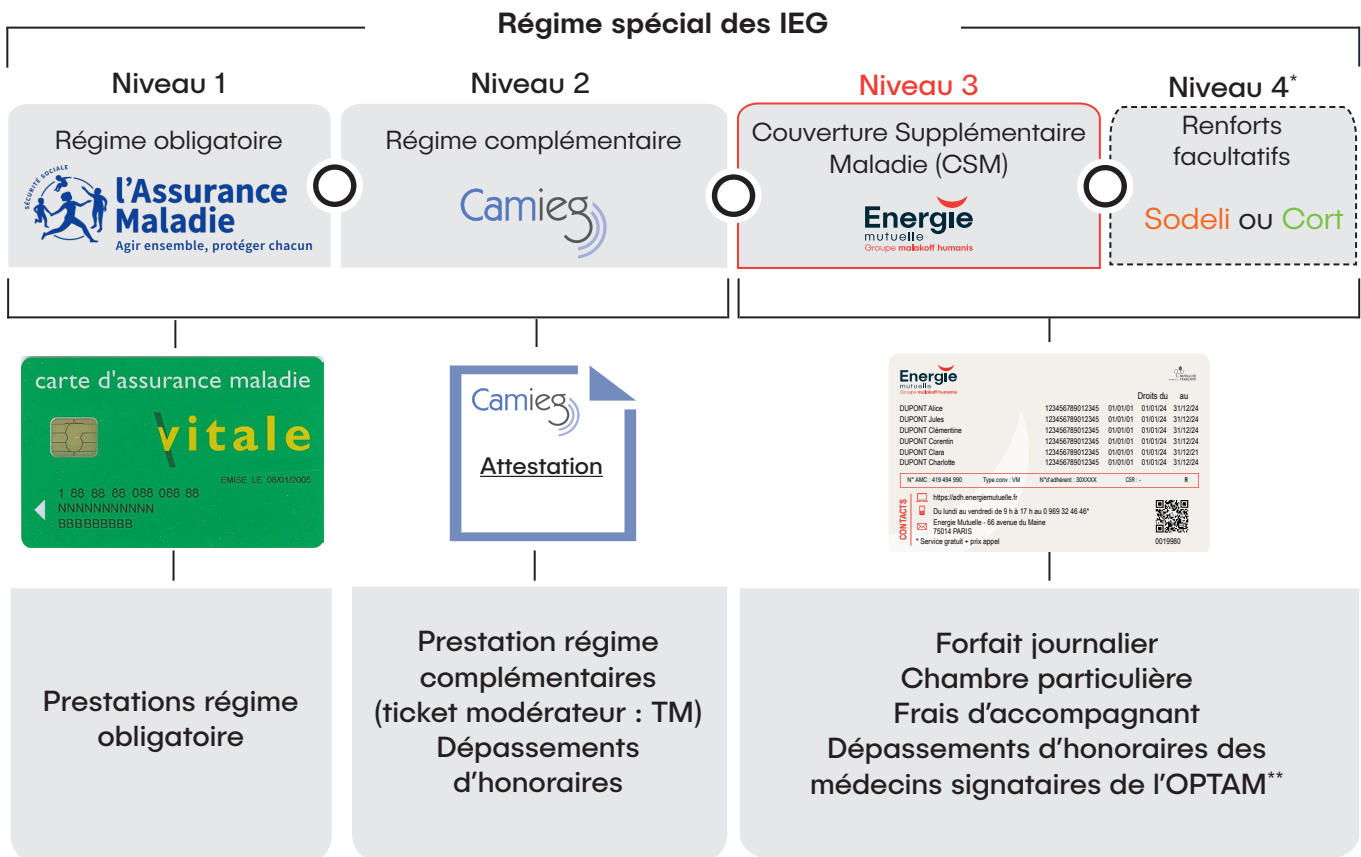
Régime spécial des IEG

Niveau 1

Régime obligatoire

SÉCURITÉ SOCIALE
l'Assurance Maladie
Agir ensemble, protéger chacun

Niveau 2

Régime complémentaire

Camieg

Niveau 3

Couverture Supplémentaire Maladie (CSM)

Energie mutuelle
Groupe malakoff humanis

Niveau 4*

Renforts facultatifs

Sodeli ou Cort

carte d'assurance maladie
vitale
EMISE LE 08/01/2005
1 88 88 88 088 088 88
NNNNNNNNNNN
BBBBBBBBB

Camieg
Attestation

Energie
mutuelle
Groupe malakoff humanis

Droits du au

| | | | | |
|---|---|---|---|---|
| DUPONT Alice | 123456789012345 | 01/01/01 | 01/01/24 | 31/12/24 |
| DUPONT Jules | 123456789012345 | 01/01/01 | 01/01/24 | 31/12/24 |
| DUPONT Clémentine | 123456789012345 | 01/01/01 | 01/01/24 | 31/12/24 |
| DUPONT Corentin | 123456789012345 | 01/01/01 | 01/01/24 | 31/12/24 |
| DUPONT Clara | 123456789012345 | 01/01/01 | 01/01/24 | 31/12/21 |
| DUPONT Charlotte | 123456789012345 | 01/01/01 | 01/01/24 | 31/12/24 |

N° AMC : 419 494 990 Type conv : VM N°d'adhérent : 30XXXX CSR : - R

CONTACTS
https://adh.energiemutuelle.fr
Du lundi au vendredi de 9 h à 17 h au 0 969 32 46 46*
Energie Mutuelle - 66 avenue du Maine
75014 PARIS
* Service gratuit + prix appel
0019980

Prestations régime obligatoire

Prestation régime complémentaires (ticket modérateur : TM)
Dépassements d'honoraires

Forfait journalier
Chambre particulière
Frais d'accompagnant
Dépassements d'honoraires des médecins signataires de l'OPTAM**